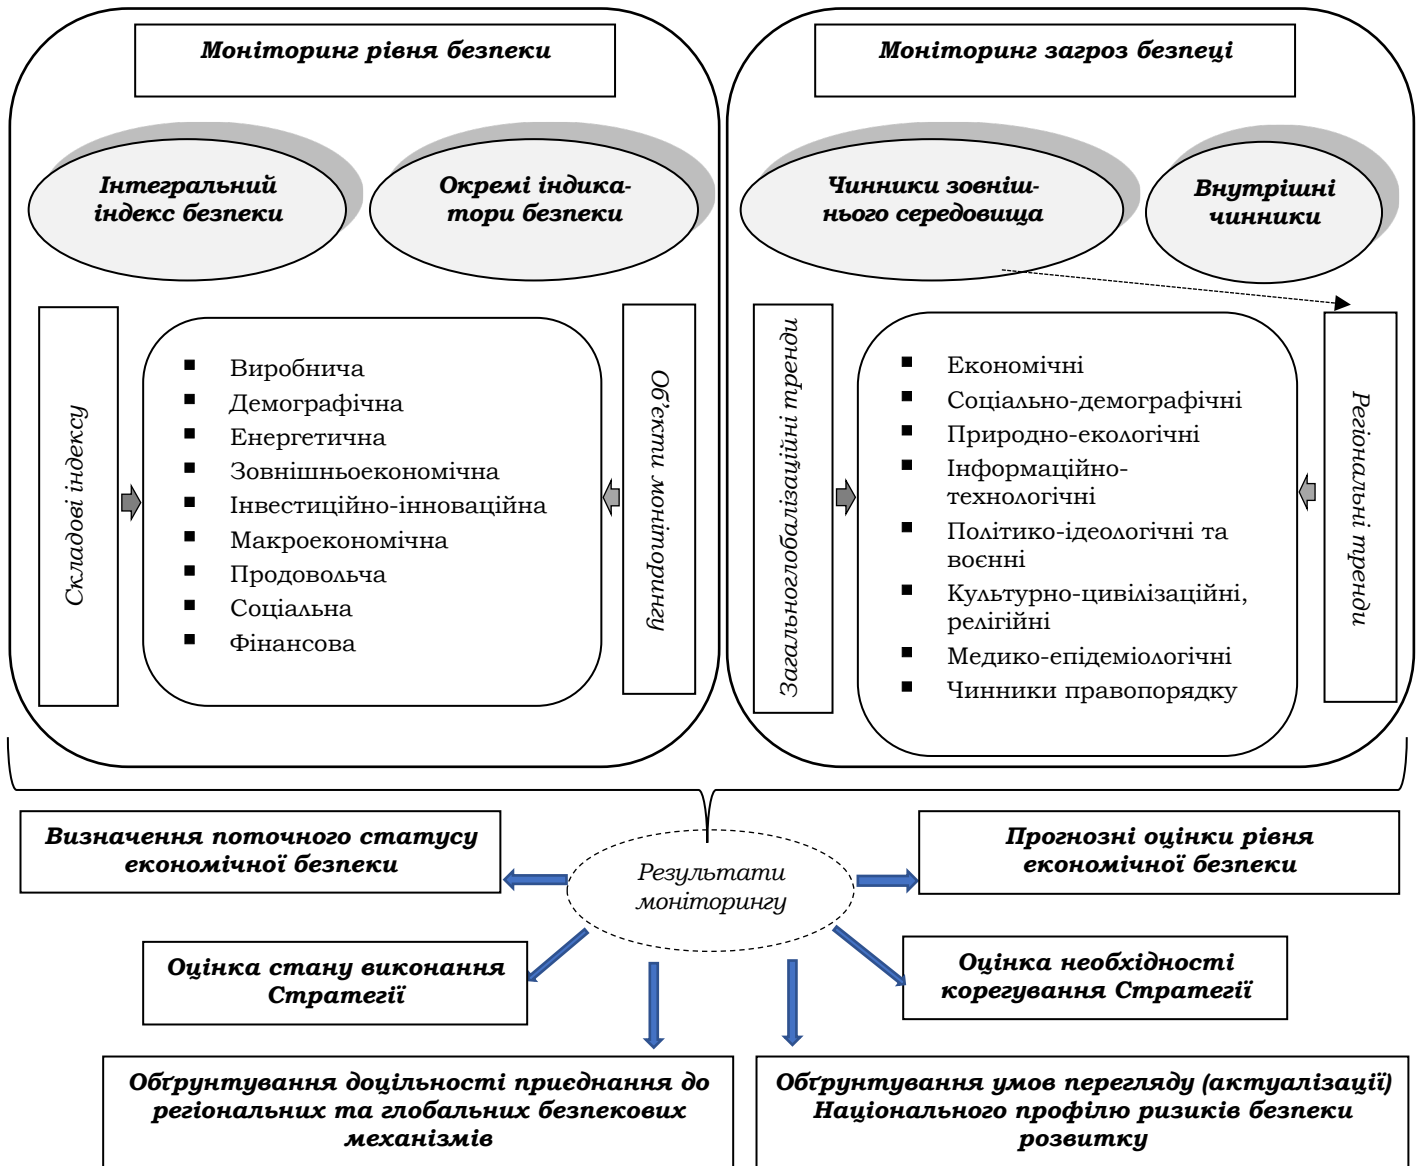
Моніторинг рівня безпеки

Моніторинг загроз безпеці

Інтегральний індекс безпеки

Окремі індикатори безпеки

Чинники зовнішнього середовища

Внутрішні чинники

Складові індексу

- Виробнича
- Демографічна
- Енергетична
- Зовнішньоекономічна
- Інвестиційно-інноваційна
- Макроекономічна
- Продовольча
- Соціальна
- Фінансова

Об'єкти моніторингу

Загальноглобалізаційні тренди

- Економічні
- Соціально-демографічні
- Природно-екологічні
- Інформаційно-технологічні
- Політико-ідеологічні та воєнні
- Культурно-цивілізаційні, релігійні
- Медико-епідеміологічні
- Чинники правопорядку

Регіональні тренди

Визначення поточного статусу економічної безпеки

Результати моніторингу

Прогнозні оцінки рівня економічної безпеки

Оцінка стану виконання Стратегії

Оцінка необхідності корегування Стратегії

Обґрунтування доцільності приєднання до регіональних та глобальних безпекових механізмів

Обґрунтування умов перегляду (актуалізації) Національного профілю ризиків безпеки розвитку